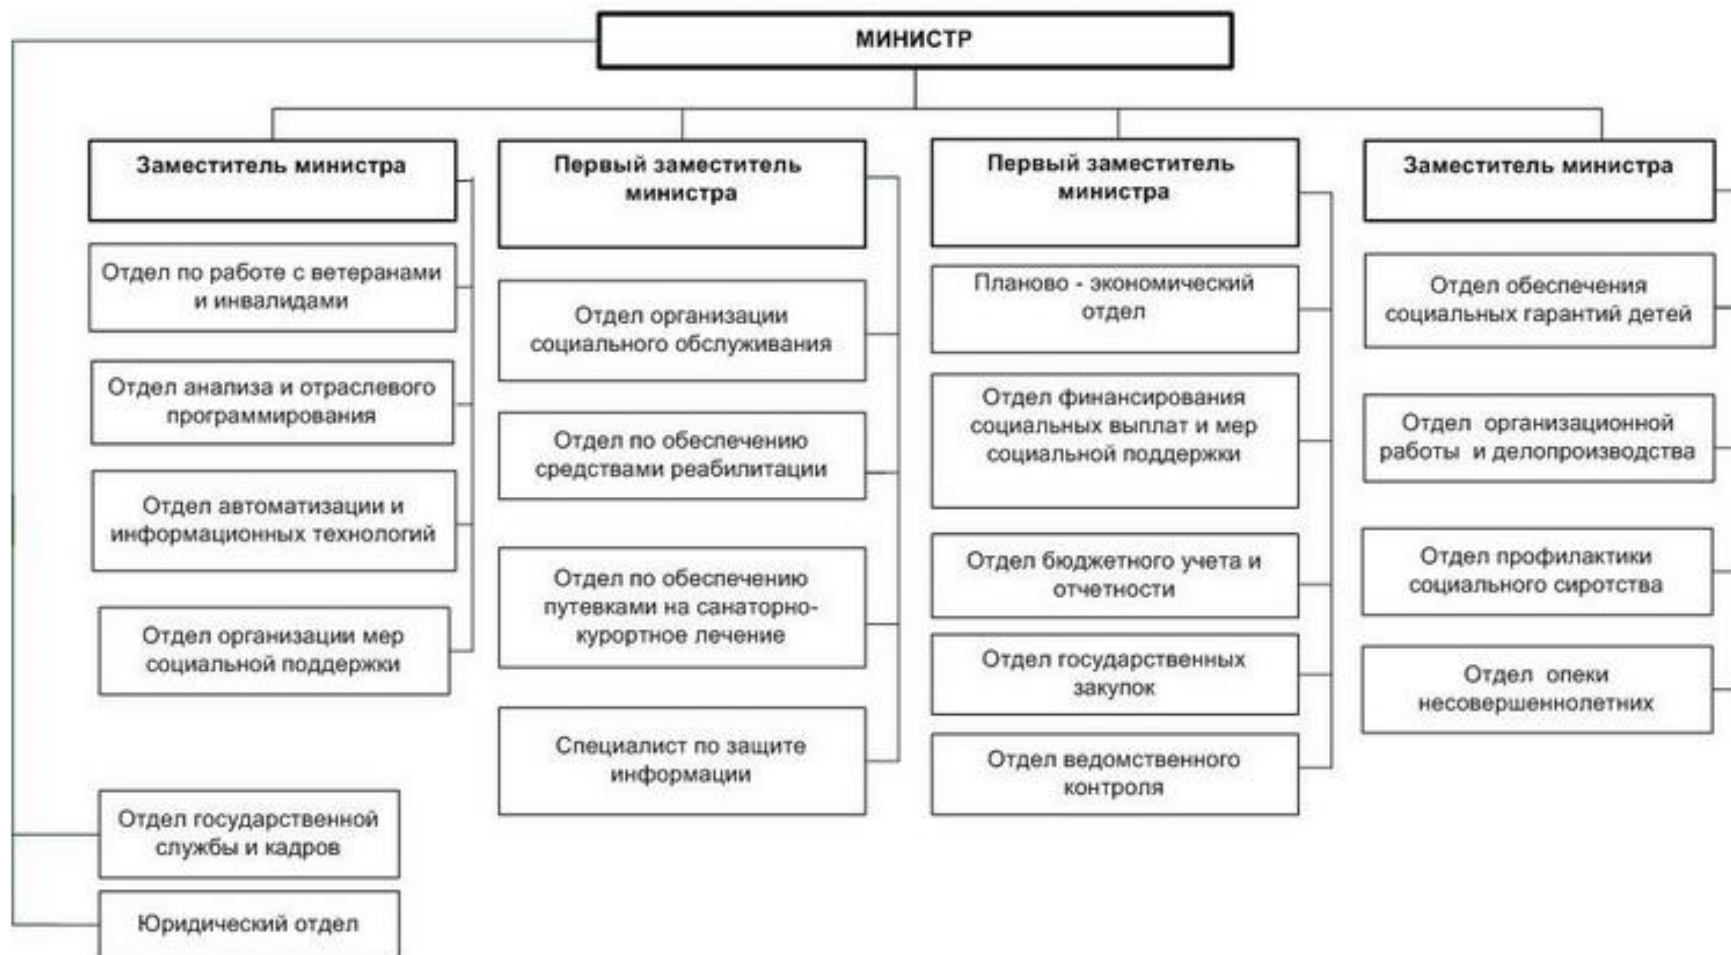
МИНИСТР

Заместитель министра

Отдел по работе с ветеранами и инвалидами

Отдел анализа и отраслевого программирования

Отдел автоматизации и информационных технологий

Отдел организации мер социальной поддержки

Первый заместитель министра

Отдел организации социального обслуживания

Отдел по обеспечению средствами реабилитации

Отдел по обеспечению путевками на санаторно-курортное лечение

Специалист по защите информации

Первый заместитель министра

Планово - экономический отдел

Отдел финансирования социальных выплат и мер социальной поддержки

Отдел бюджетного учета и отчетности

Отдел государственных закупок

Отдел ведомственного контроля

Заместитель министра

Отдел обеспечения социальных гарантий детей

Отдел организационной работы и делопроизводства

Отдел профилактики социального сиротства

Отдел опеки несовершеннолетних

Отдел государственной службы и кадров

Юридический отдел